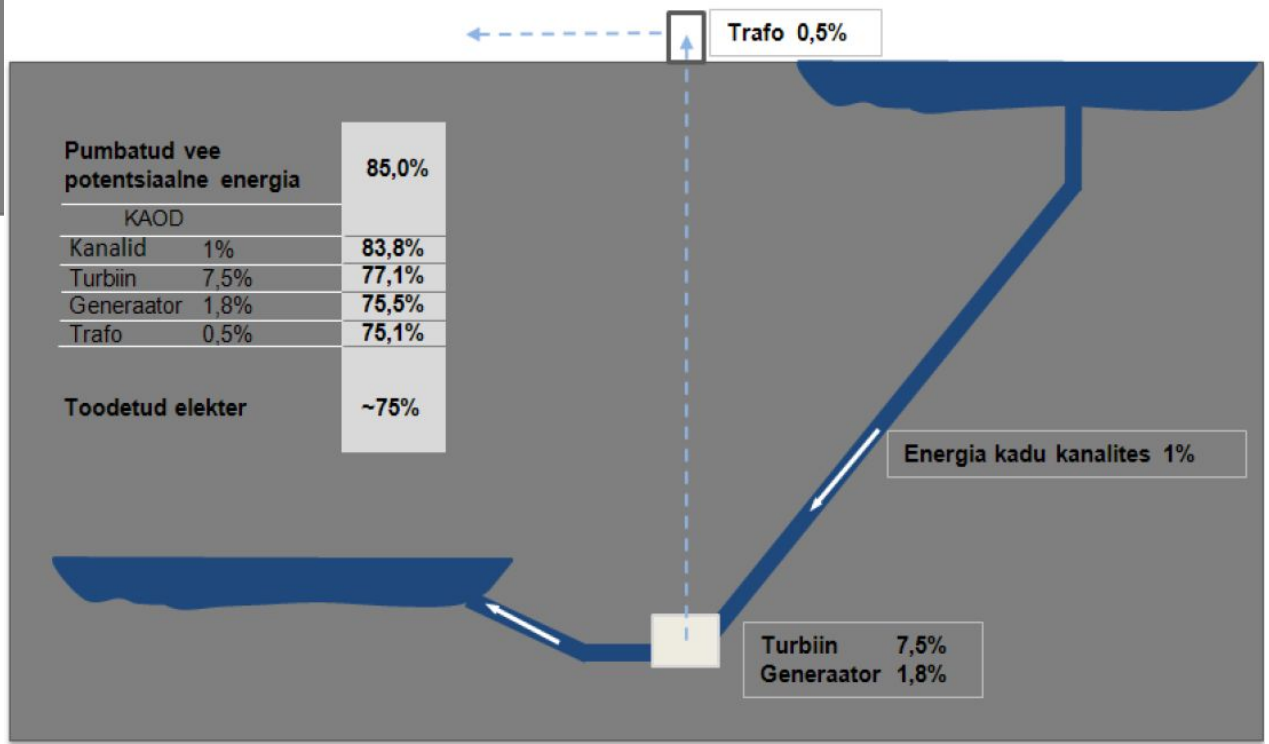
Trafo 0,5%

| Pumbatud vee potentsiaalne energia | | 85,0% |
|---|---|---|
| KAOD | | |
| Kanalid | 1% | 83,8% |
| Turbiin | 7,5% | 77,1% |
| Generaator | 1,8% | 75,5% |
| Trafo | 0,5% | 75,1% |
| Toodetud elekter | | ~75% |

Energia kadu kanalites 1%

Turbiin 7,5%
Generaator 1,8%